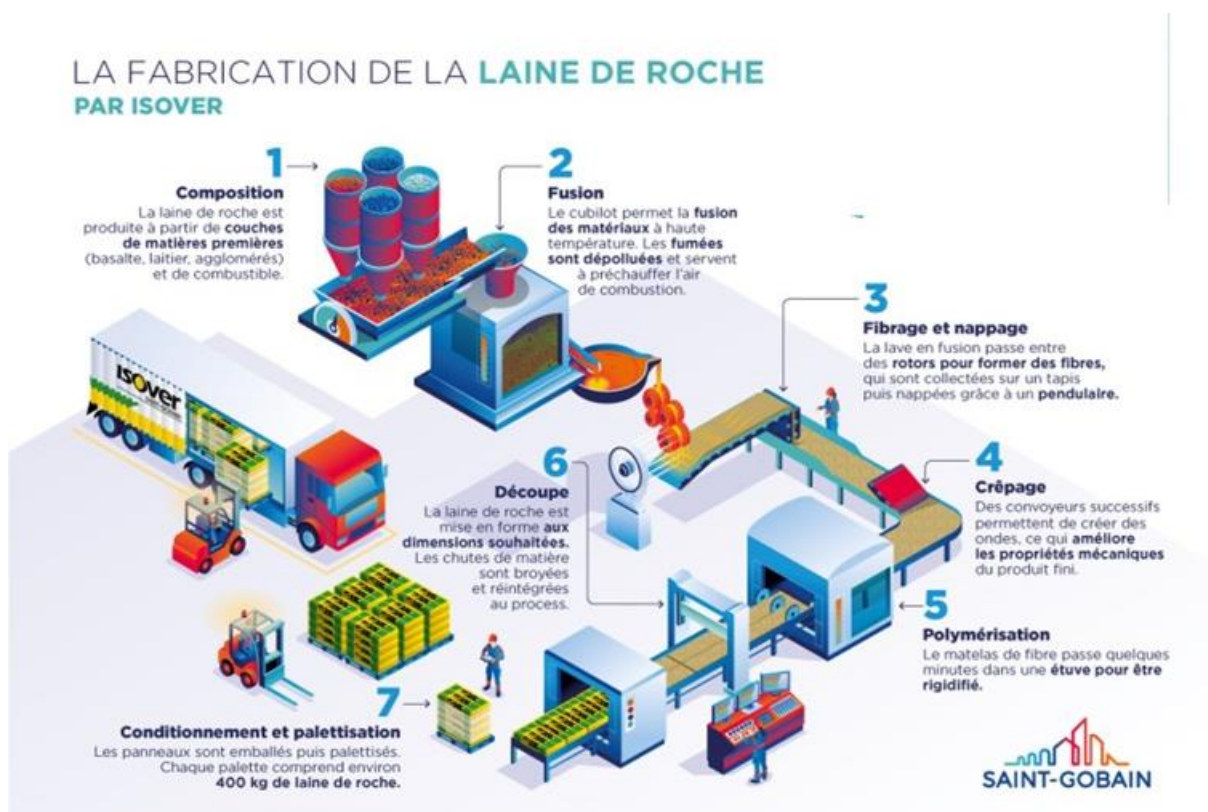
LA FABRICATION DE LA LAINE DE ROCHE
PAR ISOVER

1
Composition
La laine de roche est produite à partir de couches de matières premières (basalte, laitier, agglomérés) et de combustible.

2
Fusion
Le cubilot permet la fusion des matériaux à haute température. Les fumées sont dépolluées et servent à préchauffer l'air de combustion.

3
Fibrage et nappage
La lave en fusion passe entre des rotors pour former des fibres, qui sont collectées sur un tapis puis nappées grâce à un pendulaire.

4
Crêpage
Des convoyeurs successifs permettent de créer des ondes, ce qui améliore les propriétés mécaniques du produit fini.

5
Polymérisation
Le matelas de fibre passe quelques minutes dans une étuve pour être rigidifié.

6
Découpe
La laine de roche est mise en forme aux dimensions souhaitées. Les chutes de matière sont broyées et réintégrées au process.

7
Conditionnement et palettisation
Les panneaux sont emballés puis palettisés. Chaque palette comprend environ 400 kg de laine de roche.

ISOVER

SAINT-GOBAIN